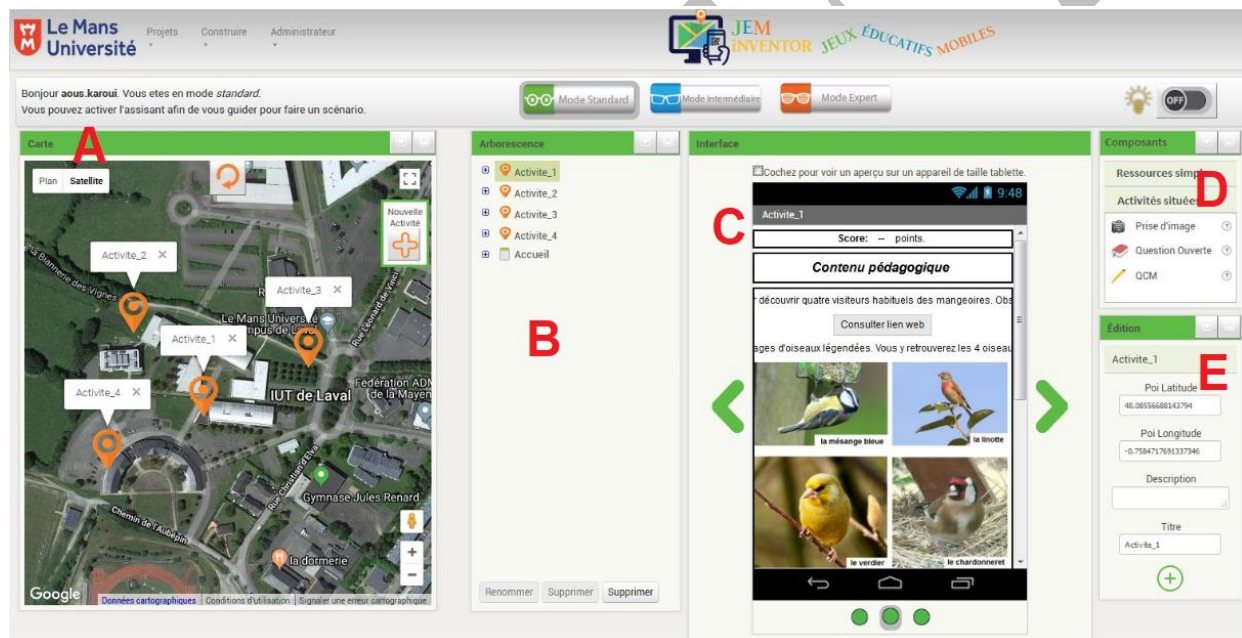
Le Mans Université Projets Construire Administrateur

JEM INVENTOR JEUX ÉDUCATIFS MOBILES

Bonjour aous.karoui. Vous etes en mode standard.
Vous pouvez activer l'assistant afin de vous guider pour faire un scénario.

Mode Standard Mode Intermédiaire Mode Expert

OFF

Carte
A
Plan Satellite
Nouvelle Activité
Activite_2
Activite_3
Activite_1
Activite_4
Le Mans Université Campus de Laval
IUT de Laval
Fédération ADM de la Mayenne
Gymnase Jules Renard
la dormerie
Chemin de l'Aubépin
Google Données cartographiques Conditions d'utilisation Signaler une erreur cartographique

Arborescence
Activite_1
Activite_2
Activite_3
Activite_4
Accueil
B
Renommer Supprimer Supprimer

Interface
Cochez pour voir un aperçu sur un appareil de taille tablette.
9:48
Activite_1
C
Score: -- points.
Contenu pédagogique
découvrir quatre visiteurs habituels des mangeoires. Obs
Consulter lien web
ages d'oiseaux légendées. Vous y retrouverez les 4 oiseau
la mésange bleue
la linotte
le verdier
le chardonneret

Composants
Ressources simp
Activités situées
D
Prise d'image
Question Ouverte
QCM

Édition
Activite_1
E
Poi Latitude
48.08556688143794
Poi Longitude
-0.7584717691337346
Description
Titre
Activite_1